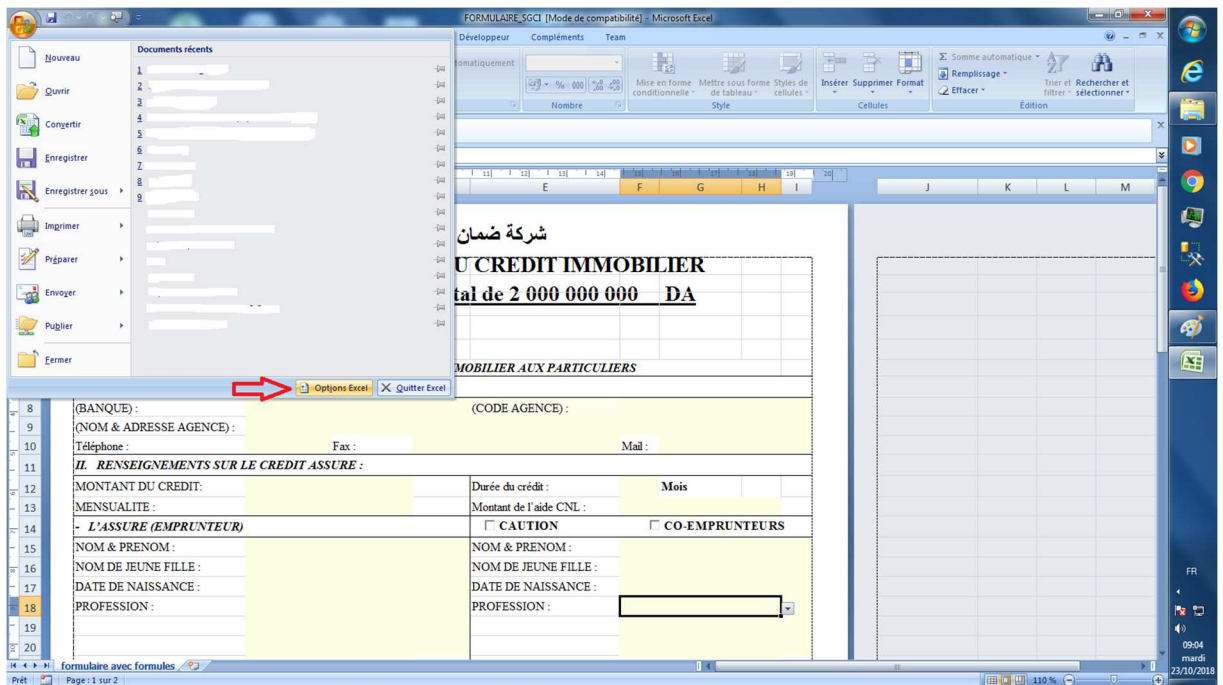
FORMULAIRE_SGCI [Mode de compatibilité] - Microsoft Excel

Développeur Compléments Team

Nouveau
Ouvrir
Convertir
Enregistrer
Enregistrer sous
Imprimer
Préparer
Envoyer
Publier
Fermer

Documents récents
1
2
3
4
5
6
7
8
9

Options Excel
Quitter Excel

omatiquement
Nombre
Mise en forme conditionnelle
Mettre sous forme de tableau
Styles de cellules
Style
Insérer Supprimer Format
Cellules
Somme automatique
Remplissage
Effacer
Trier et filtrer
Rechercher et sélectionner
Édition

E F G H I J K L M

شركة ضمان
U CREDIT IMMOBILIER
tal de 2 000 000 000 DA

MOBILIER AUX PARTICULIERS

| | | | |
|---|---|---|---|
| 8 | (BANQUE) : | (CODE AGENCE) : | |
| 9 | (NOM & ADRESSE AGENCE) : | | |
| 10 | Téléphone : Fax : | | Mail : |
| 11 | II. RENSEIGNEMENTS SUR LE CREDIT ASSURE : | | |
| 12 | MONTANT DU CREDIT: | Durée du crédit : | Mois |
| 13 | MENSUALITE : | Montant de l'aide CNL : | |
| 14 | - L'ASSURE (EMPRUNTEUR) | CAUTION | CO-EMPRUNTEURS |
| 15 | NOM & PRENOM : | NOM & PRENOM : | |
| 16 | NOM DE JEUNE FILLE : | NOM DE JEUNE FILLE : | |
| 17 | DATE DE NAISSANCE : | DATE DE NAISSANCE : | |
| 18 | PROFESSION : | PROFESSION : | |
| 19 | | | |
| 20 | | | |

formulaire avec formules
Prêt Page : 1 sur 2 110 %

FR
09:04
mardi
23/10/2018